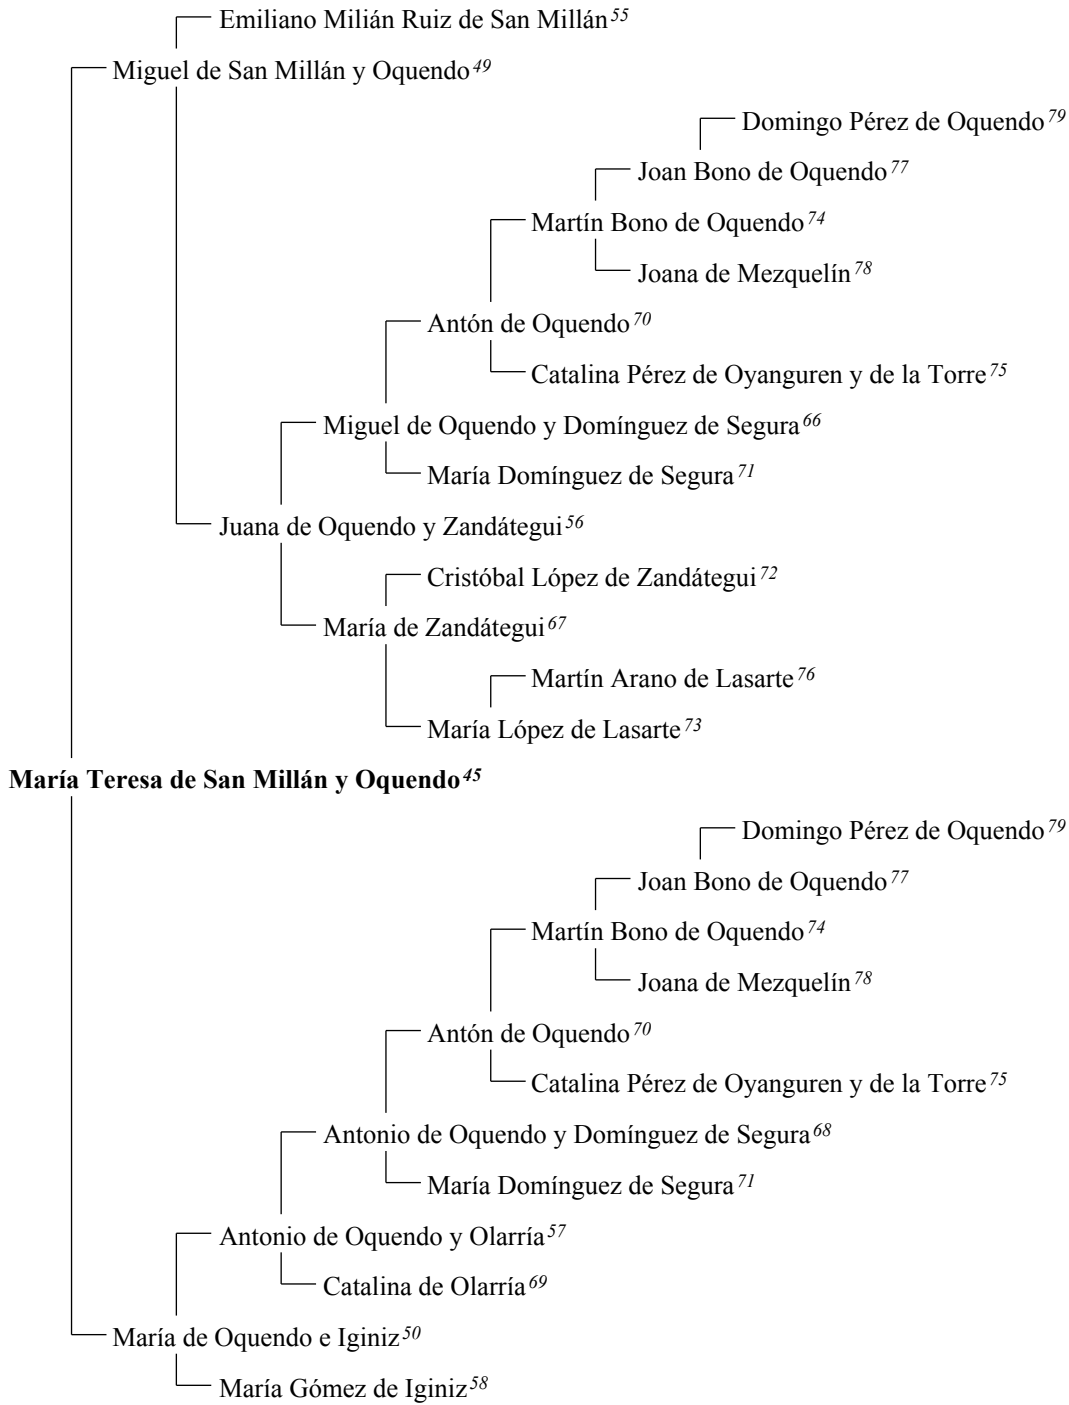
Emiliano Milián Ruiz de San Millán $^{55}$

Miguel de San Millán y Oquendo $^{49}$

Domingo Pérez de Oquendo $^{79}$

Joan Bono de Oquendo $^{77}$

Martín Bono de Oquendo $^{74}$

Joana de Mezquelín $^{78}$

Antón de Oquendo $^{70}$

Catalina Pérez de Oyanguren y de la Torre $^{75}$

Miguel de Oquendo y Domínguez de Segura $^{66}$

María Domínguez de Segura $^{71}$

Juana de Oquendo y Zandátegui $^{56}$

Cristóbal López de Zandátegui $^{72}$

María de Zandátegui $^{67}$

Martín Arano de Lasarte $^{76}$

María López de Lasarte $^{73}$

**María Teresa de San Millán y Oquendo $^{45}$**

Domingo Pérez de Oquendo $^{79}$

Joan Bono de Oquendo $^{77}$

Martín Bono de Oquendo $^{74}$

Joana de Mezquelín $^{78}$

Antón de Oquendo $^{70}$

Catalina Pérez de Oyanguren y de la Torre $^{75}$

Antonio de Oquendo y Domínguez de Segura $^{68}$

María Domínguez de Segura $^{71}$

Antonio de Oquendo y Olarría $^{57}$

Catalina de Olarría $^{69}$

María de Oquendo e Iginiz $^{50}$

María Gómez de Iginiz $^{58}$